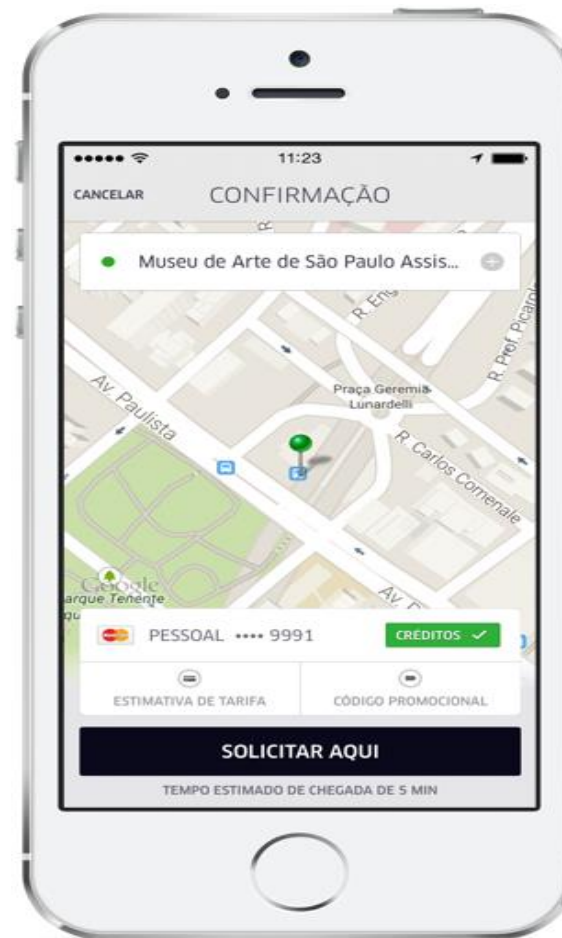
11:23

CANCELAR CONFIRMAÇÃO

Museu de Arte de São Paulo Assis...

R. Eng

R. Prof. Picarol

Av. Paulista

Praça Geremia Lunardelli

R. Carlos Comenale

Google

Parque Tenente

Av. P

PESSOAL •••• 9991

CRÉDITOS ✓

ESTIMATIVA DE TARIFA

CÓDIGO PROMOCIONAL

SOLICITAR AQUI

TEMPO ESTIMADO DE CHEGADA DE 5 MIN